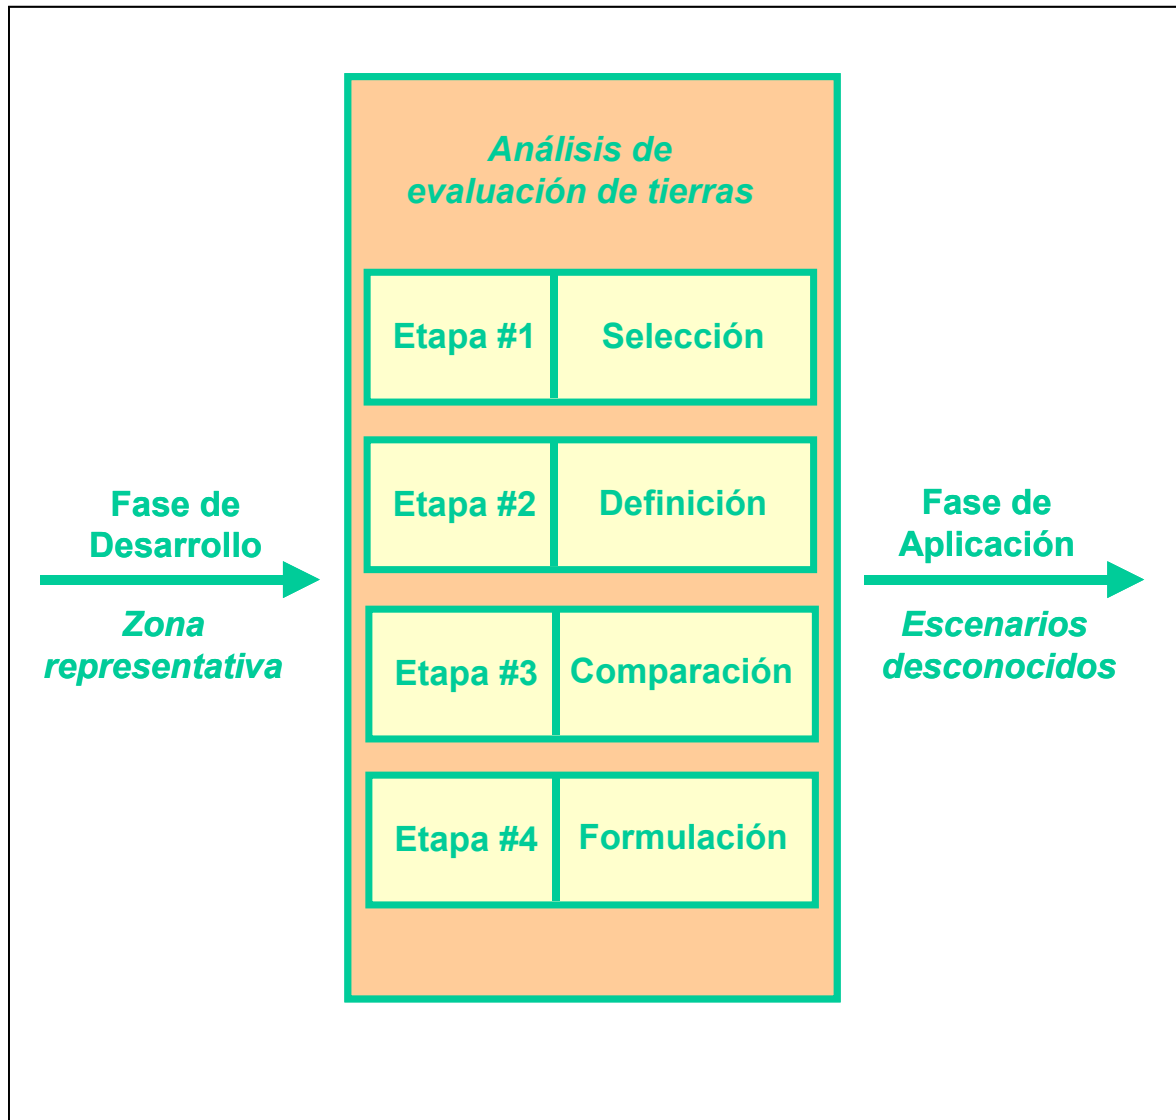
Fase de Desarrollo

Zona representativa

Análisis de evaluación de tierras

| Etapa #1 | Selección |
|---|---|
| Etapa #2 | Definición |
| Etapa #3 | Comparación |
| Etapa #4 | Formulación |

Fase de Aplicación

Escenarios desconocidos